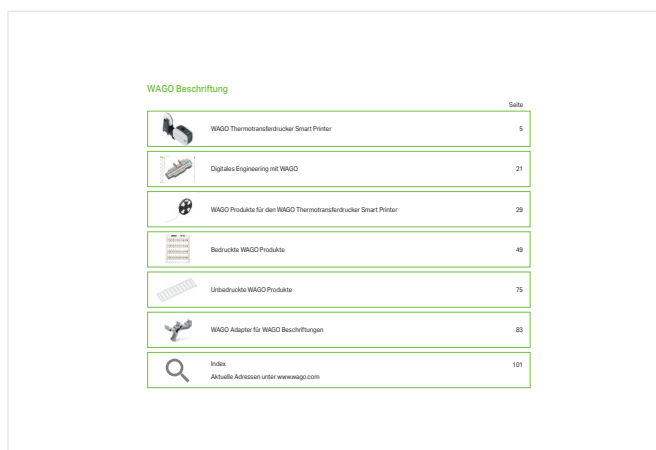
WAGO Beschriftung

Seite

| | | |
|---|---|---|
| | WAGO Thermotransferdrucker Smart Printer | 5 |
| | Digitales Engineering mit WAGO | 21 |
| | WAGO Produkte für den WAGO Thermotransferdrucker Smart Printer | 29 |
| | Bedruckte WAGO Produkte | 49 |
| | Unbedruckte WAGO Produkte | 75 |
| | WAGO Adapter für WAGO Beschriftungen | 83 |
| | Index<br>Aktuelle Adressen unter www.wago.com | 101 |